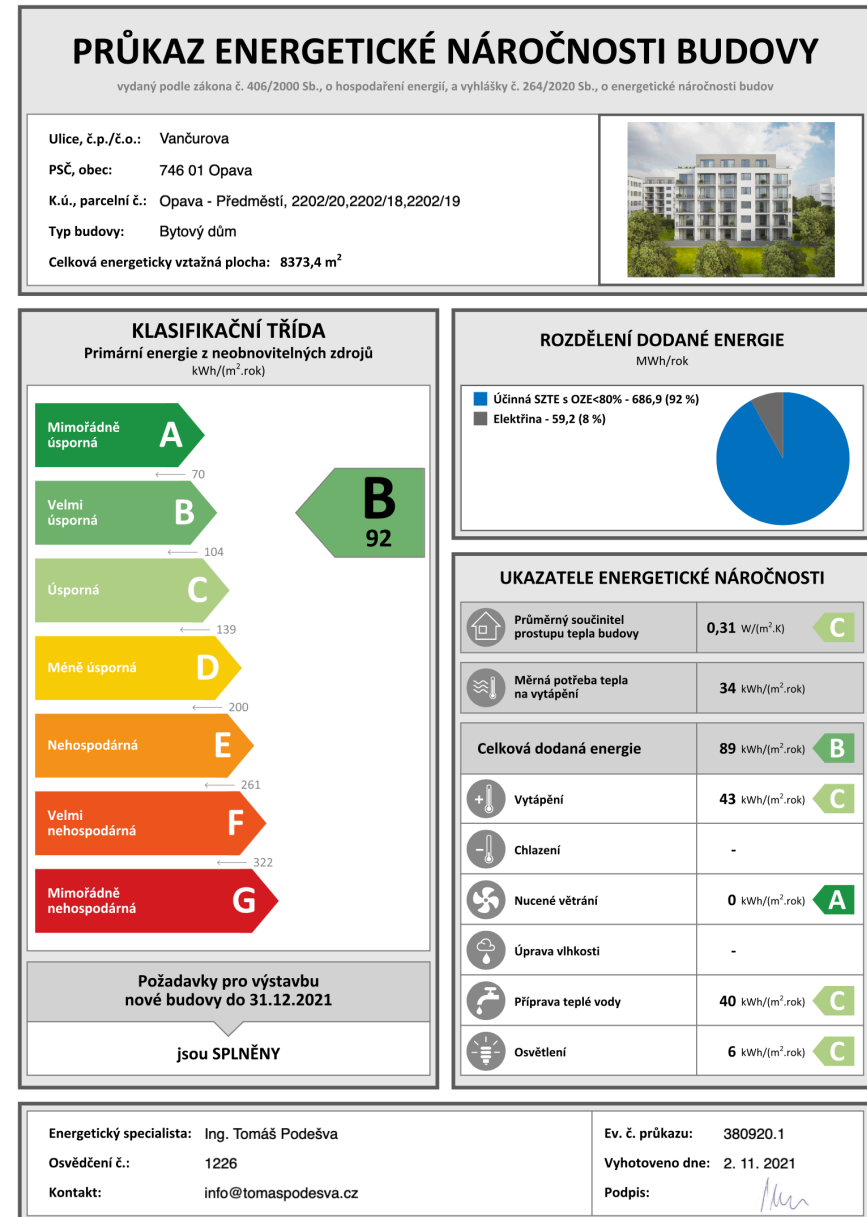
PRŮKAZ ENERGETICKÉ NÁROČNOSTI BUDOVY
vydaný podle zákona č. 406/2000 Sb., o hospodaření energií, a vyhlášky č. 264/2020 Sb., o energetické náročnosti budov

Ulice, č.p./č.o.: Vančurova
PSČ, obec: 746 01 Opava
K.ú., parcelní č.: Opava - Předměstí, 2202/20,2202/18,2202/19
Typ budovy: Bytový dům
Celková energeticky vztažná plocha: 8373,4 m$^2$

KLASIFIKAČNÍ TŘÍDA
Primární energie z neobnovitelných zdrojů
kWh/(m$^2$.rok)

Mimořádně úsporná A
70
Velmi úsporná B
104
Úsporná C
139
Méně úsporná D
200
Nehospodárná E
261
Velmi nehospodárná F
322
Mimořádně nehospodárná G

B
92

Požadavky pro výstavbu nové budovy do 31.12.2021
jsou SPLNĚNY

ROZDĚLENÍ DODANÉ ENERGIE
MWh/rok
Účinná SZTE s OZE<80% - 686,9 (92 %)
Elektřina - 59,2 (8 %)

UKAZATELE ENERGETICKÉ NÁROČNOSTI
| | | |
|---|---|---|
| Průměrný součinitel prostupu tepla budovy | 0,31 W/(m$^2$.K) | C |
| Měrná potřeba tepla na vytápění | 34 kWh/(m$^2$.rok) | |
| Celková dodaná energie | 89 kWh/(m$^2$.rok) | B |
| Vytápění | 43 kWh/(m$^2$.rok) | C |
| Chlazení | - | |
| Nucené větrání | 0 kWh/(m$^2$.rok) | A |
| Úprava vlhkosti | - | |
| Příprava teplé vody | 40 kWh/(m$^2$.rok) | C |
| Osvětlení | 6 kWh/(m$^2$.rok) | C |

Energetický specialista: Ing. Tomáš Podešva
Osvědčení č.: 1226
Kontakt: info@tomaspodesva.cz
Ev. č. průkazu: 380920.1
Vyhotoveno dne: 2. 11. 2021
Podpis: